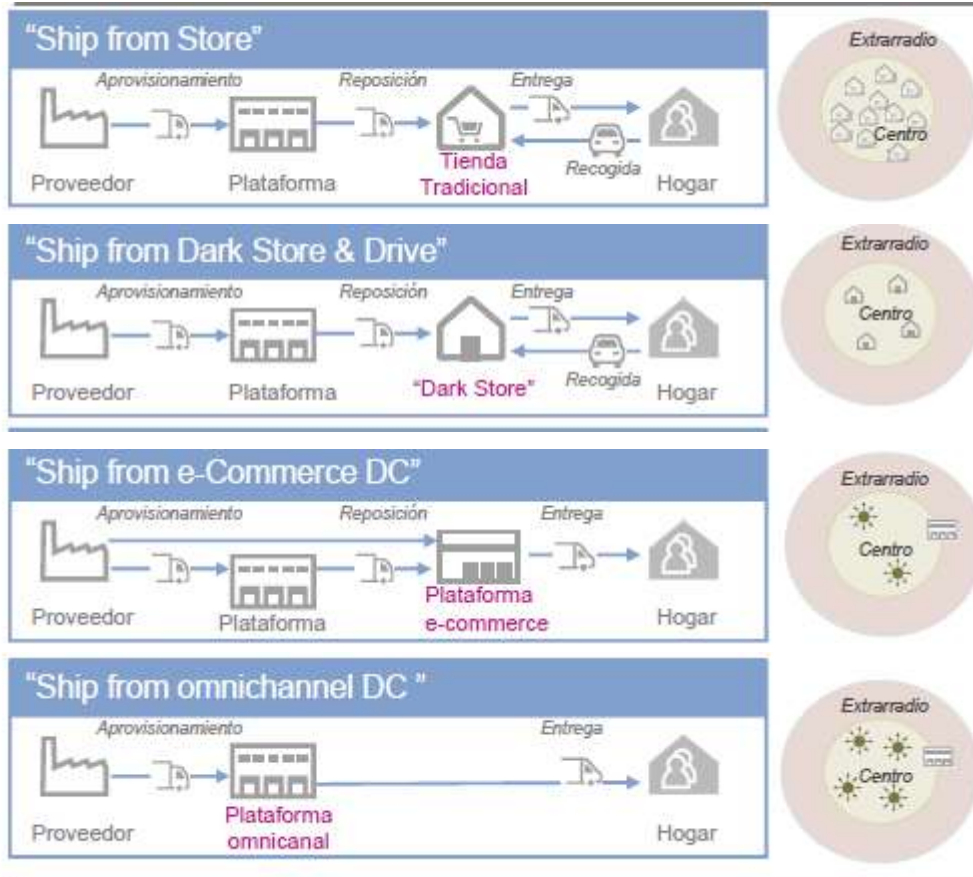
"Ship from Store"

Aprovisionamiento
Reposición
Entrega
Recogida
Proveedor
Plataforma
Tienda Tradicional
Hogar

Extrarradio
Centro

"Ship from Dark Store & Drive"

Aprovisionamiento
Reposición
Entrega
Recogida
Proveedor
Plataforma
"Dark Store"
Hogar

Extrarradio
Centro

"Ship from e-Commerce DC"

Aprovisionamiento
Reposición
Entrega
Proveedor
Plataforma
Plataforma e-commerce
Hogar

Extrarradio
Centro

"Ship from omnichannel DC "

Aprovisionamiento
Entrega
Proveedor
Plataforma omnicanal
Hogar

Extrarradio
Centro